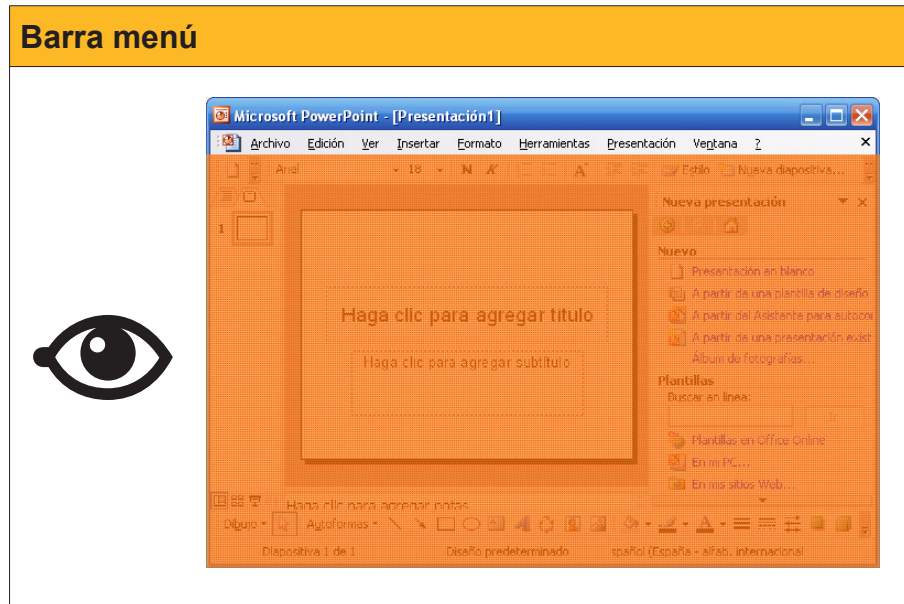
Barra menú

Microsoft PowerPoint - [Presentación1]

Archivo Edición Ver Insertar Formato Herramientas Presentación Ventana ?

Arial 18 N K Estilo Nueva diapositiva...

1

Haga clic para agregar título

Haga clic para agregar subtítulo

Nueva presentación

Nuevo
Presentación en blanco
A partir de una plantilla de diseño
A partir del Asistente para autoco
A partir de una presentación exist
Álbum de fotografías...

Plantillas
Buscar en línea:
Plantillas en Office Online
En mi PC...
En mis sitios Web...

Haga clic para agregar notas

Dibujo Autoformas

Diapositiva 1 de 1 Diseño predeterminado spañol (España - alfab. internacional